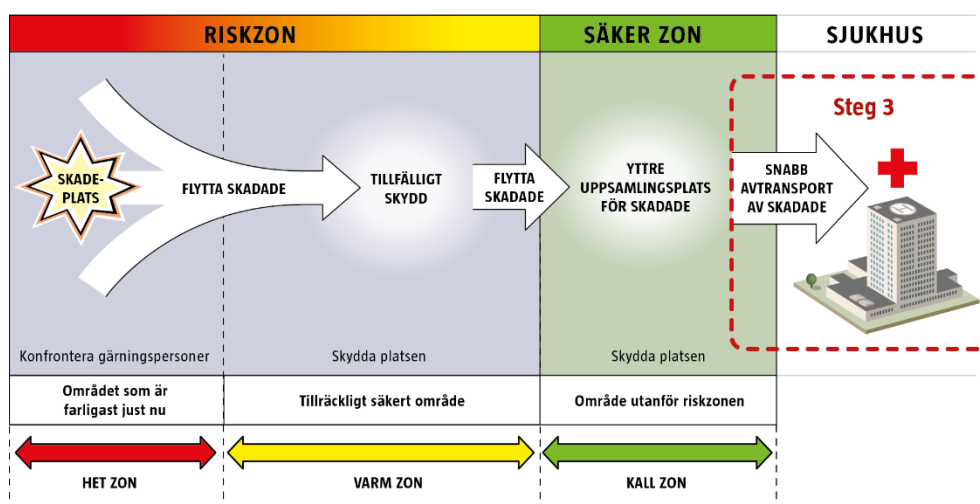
RISKZON

SÄKER ZON

SJUKHUS

Steg 3

SKADE-PLATS

FLYTTA SKADADE

TILLFÄLLIGT SKYDD

FLYTTA SKADADE

YTTRE UPPSAMLINGSPLATS FÖR SKADADE

SNABB AVTRANSPORT AV SKADADE

Konfrontera gärningspersoner

Skydda platsen

Skydda platsen

| Området som är farligast just nu | Tillräckligt säkert område | Område utanför riskzonen |
|---|---|---|

HET ZON

VARM ZON

KALL ZON